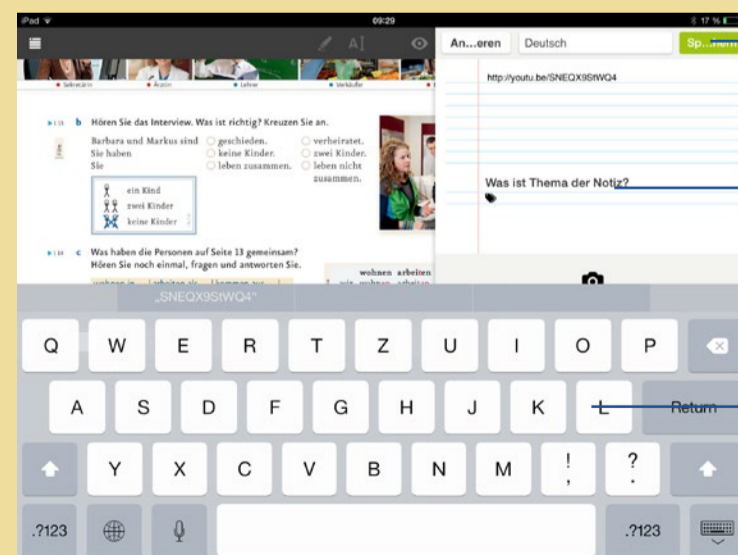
iPad 09:29 17 %

A

An...eren Deutsch Sp...

Sekretärin Ärztin Lehrer Verkäufer

1.13 b Hören Sie das Interview. Was ist richtig? Kreuzen Sie an.

Barbara und Markus sind geschieden. verheiratet.
Sie haben keine Kinder. zwei Kinder.
Sie leben zusammen. leben nicht zusammen.

ein Kind
zwei Kinder
keine Kinder

1.14 c Was haben die Personen auf Seite 13 gemeinsam? Hören Sie noch einmal, fragen und antworten Sie.

wohnen in arbeiten als kommen aus

wohnen arbeiten
wir wohnen arbeiten

http://youtu.be/SNEQX9StWQ4

Was ist Thema der Notiz?

„SNEQX9StWQ4"

Q W E R T Z U I O P
A S D F G H J K L Return
Y X C V B N M ! ?
, .
.?123 .?123